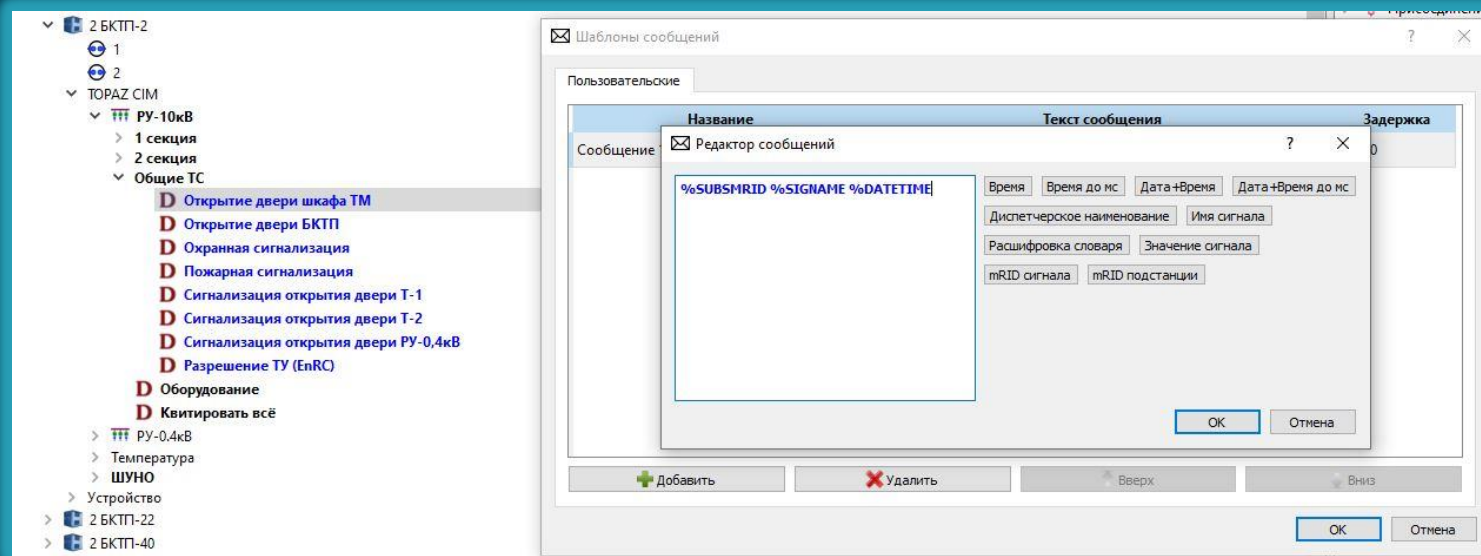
2 БКТП-2
1
2
TOPAZ CIM
РУ-10кВ
1 секция
2 секция
Общие ТС
Открытие двери шкафа ТМ
Открытие двери БКТП
Охранная сигнализация
Пожарная сигнализация
Сигнализация открытия двери Т-1
Сигнализация открытия двери Т-2
Сигнализация открытия двери РУ-0,4кВ
Разрешение ТУ (EnRC)
Оборудование
Квитировать всё
РУ-0.4кВ
Температура
ШУНО
Устройство
2 БКТП-22
2 БКТП-40

Присоединен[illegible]

Шаблоны сообщений
?
Пользовательские

| Название | Текст сообщения | Задержка |
|---|---|---|
| Сообщение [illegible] | | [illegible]0 |

Редактор сообщений
?

%SUBSMRID %SIGNAME %DATETIME

Время
Время до мс
Дата+Время
Дата+Время до мс
Диспетчерское наименование
Имя сигнала
Расшифровка словаря
Значение сигнала
mRID сигнала
mRID подстанции

OK
Отмена

Добавить
Удалить
Вверх
Вниз

OK
Отмена